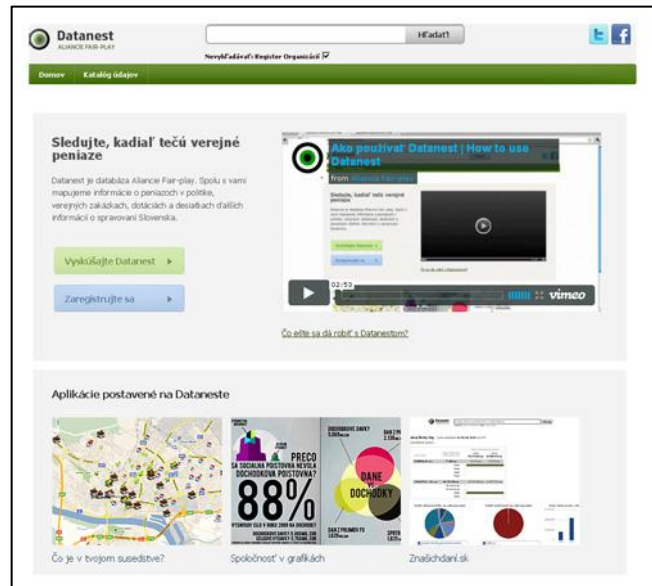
Datanest
ALIANCIE FAIR-PLAY

Hľadať!

Nevyhľadávať Register Organizácií

Domov Katalóg údajov

Sledujte, kadiaľ tečú verejné peniaze

Datanest je databáza Aliancie Fair-play. Spolu s vami mapujeme informácie o peniazoch v politike, verejných zákazkách, dotáciách a desiatkach ďalších informácií o spravovaní Slovenska.

Vyskúšajte Datanest ▸

Zaregistrujte sa ▸

Ako používať Datanest | How to use Datanest

from Aliancia Fair-play

02:53

vimeo

Čo ešte sa dá robiť s Datanestom?

Aplikácie postavené na Dataneste

PREČO SA SOCIÁLNA POISŤOVŇA NEVOLÁ DÔCHODKOVÁ POISŤOVŇA?

88%

DANE DÔCHODKY

Čo je v tvojom susedstve?

Spoločnosť v grafikách

Znasichdani.sk